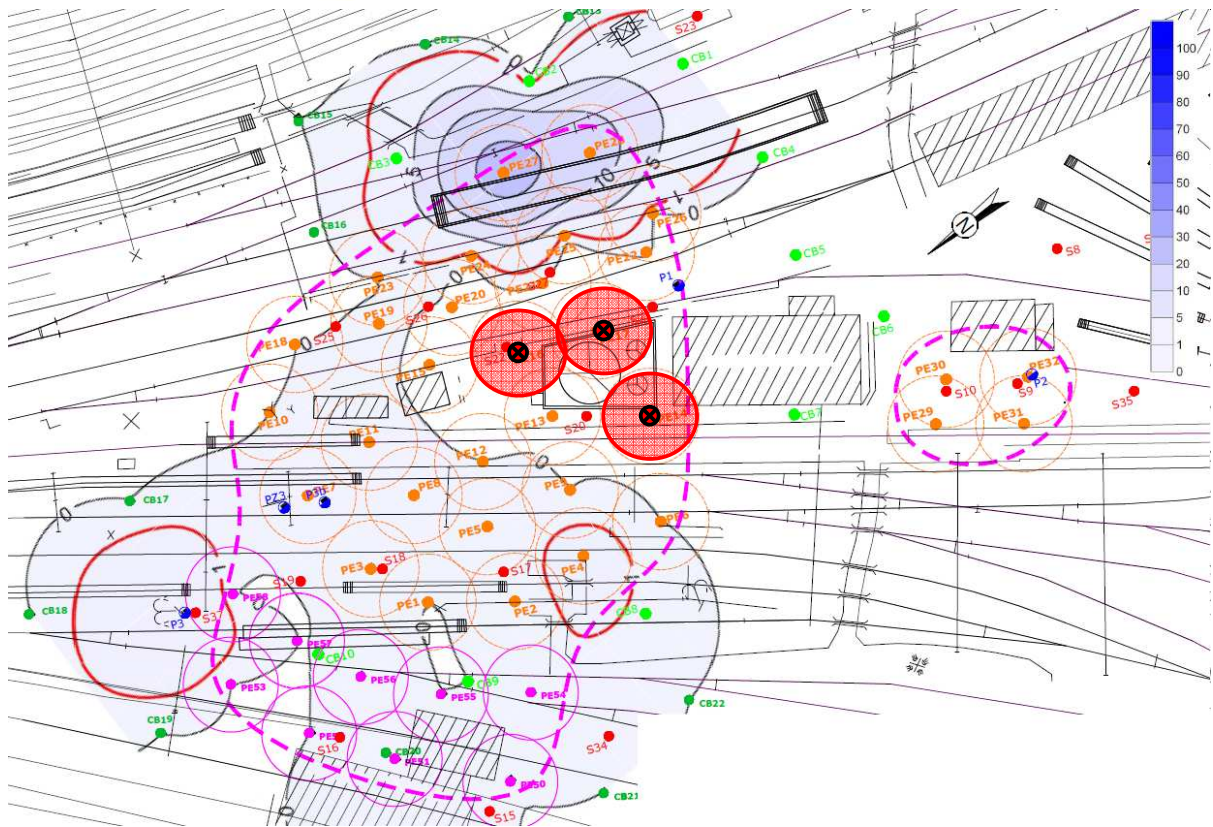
CB13
S23
CB14
CB2
CB1
CB15
PE24
CB3
PE27
CB4
PE26
CB16
PE22
PE21
CB5
S8
PE23
PE20
PE22
P1
PE19
S26
CB6
PE18
S25
S7
PE15
PE30
PE32
S10
S9
P2
S35
PE10
PE13
S20
CB7
PE29
PE31
PE11
PE12
PE8
PE9
PZ3
P3
CB17
PE5
PE6
S18
PE3
S17
PE4
S19
PE1
PE2
PE58
P3
S37
CB8
CB18
PE57
CB10
PE56
CB9
PE53
PE55
PE54
CB22
CB19
PE5
S16
CB20
PE51
S34
PE50
CB21
S15
100
90
80
70
60
50
40
30
20
10
5
1
0
N